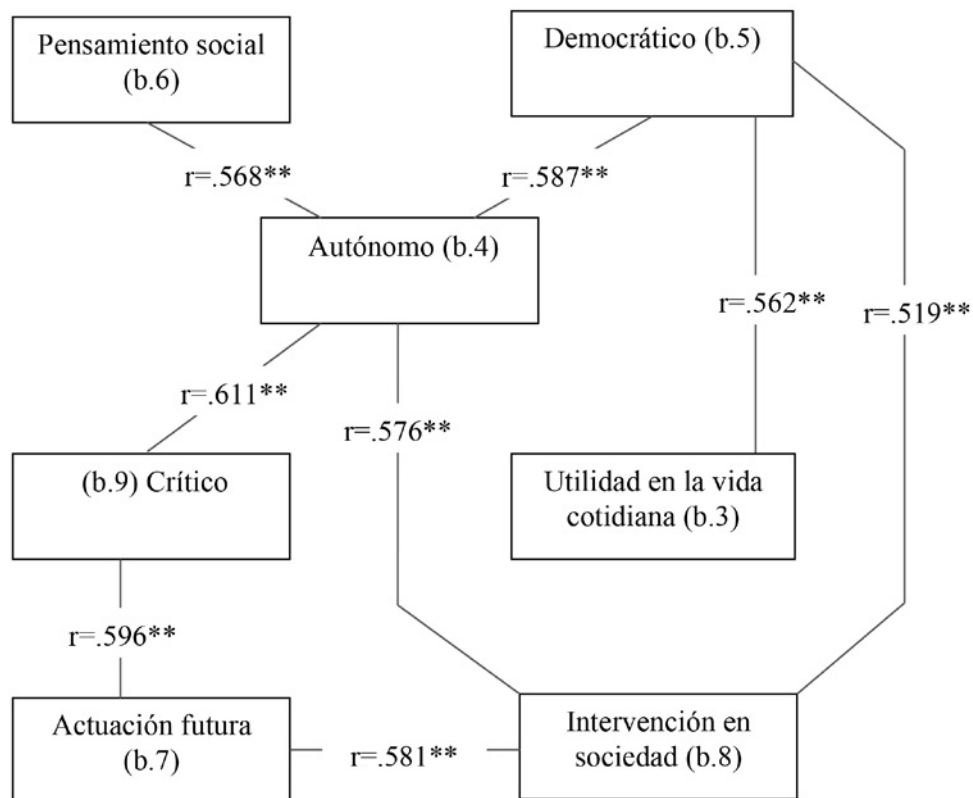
Pensamiento social (b.6)

Democrático (b.5)

r=.568**

r=.587**

Autónomo (b.4)

r=.562**

r=.519**

r=.611**

r=.576**

(b.9) Crítico

Utilidad en la vida cotidiana (b.3)

r=.596**

Actuación futura (b.7)

r=.581**

Intervención en sociedad (b.8)